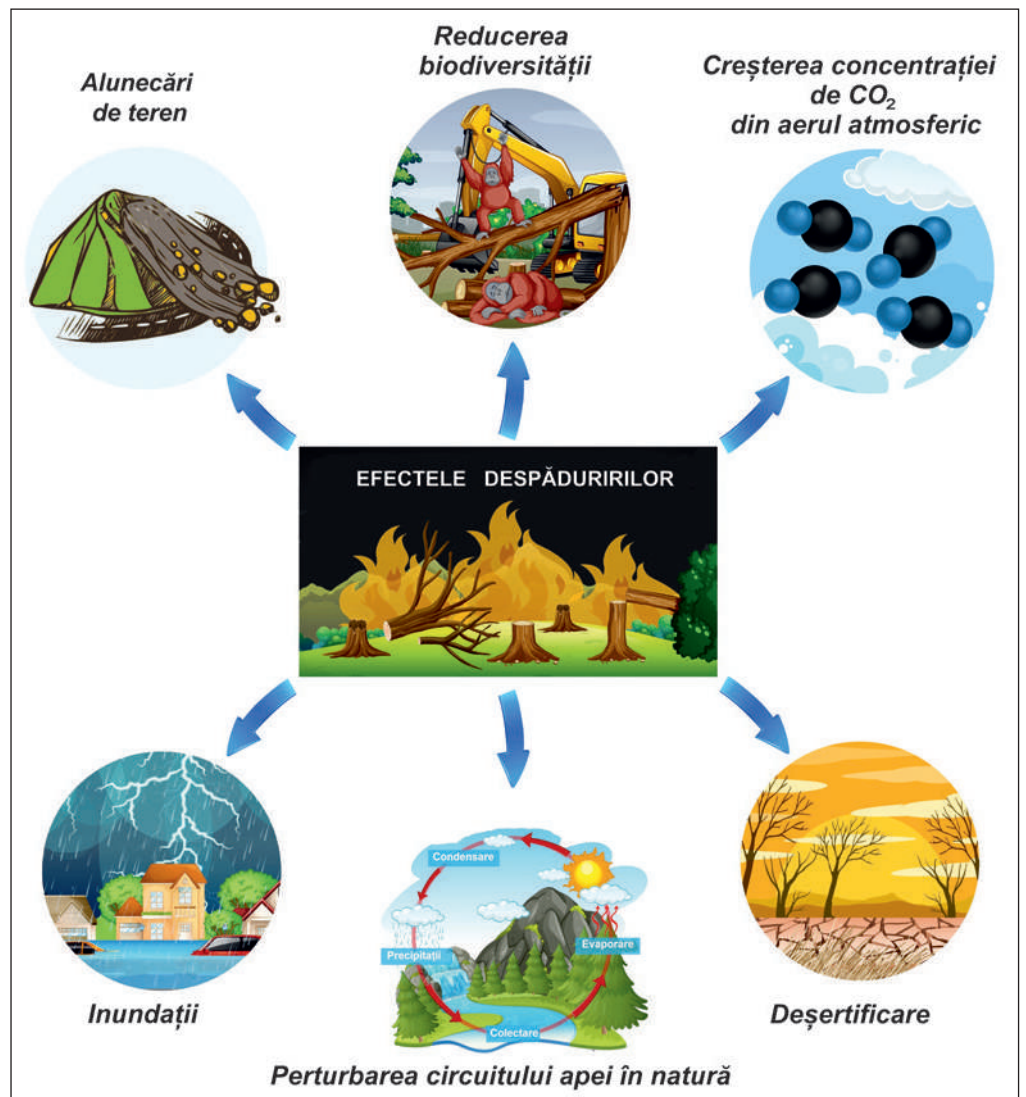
Alunecări de teren

Reducerea biodiversității

Creșterea concentrației de $CO_2$ din aerul atmosferic

EFECTELE DESPĂDURIRILOR

Condensare

Precipitații

Evaporare

Colectare

Inundații

Perturbarea circuitului apei în natură

Deșertificare